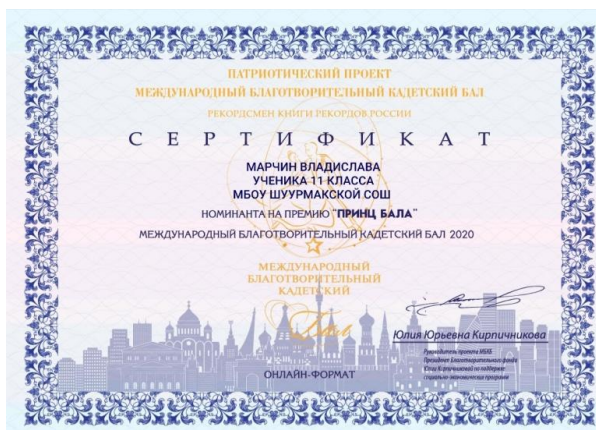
ПАТРИОТИЧЕСКИЙ ПРОЕКТ
МЕЖДУНАРОДНЫЙ БЛАГОТВОРИТЕЛЬНЫЙ КАДЕТСКИЙ БАЛ
РЕКОРДСМЕН КНИГИ РЕКОРДОВ РОССИИ

СЕРТИФИКАТ

МАРЧИН ВЛАДИСЛАВА
УЧЕНИКА 11 КЛАССА
МБОУ ШУУРМАКСКОЙ СОШ

НОМИНАНТА НА ПРЕМИЮ "ПРИНЦ БАЛА"

МЕЖДУНАРОДНЫЙ БЛАГОТВОРИТЕЛЬНЫЙ КАДЕТСКИЙ БАЛ 2020

МЕЖДУНАРОДНЫЙ БЛАГОТВОРИТЕЛЬНЫЙ КАДЕТСКИЙ

Бал

Юлия Юрьевна Кирпичникова

Руководитель проекта МБКБ
Президент Благотворительного фонда
Юлии Кирпичниковой по поддержке
социально-экономических программ

ОНЛАЙН-ФОРМАТ